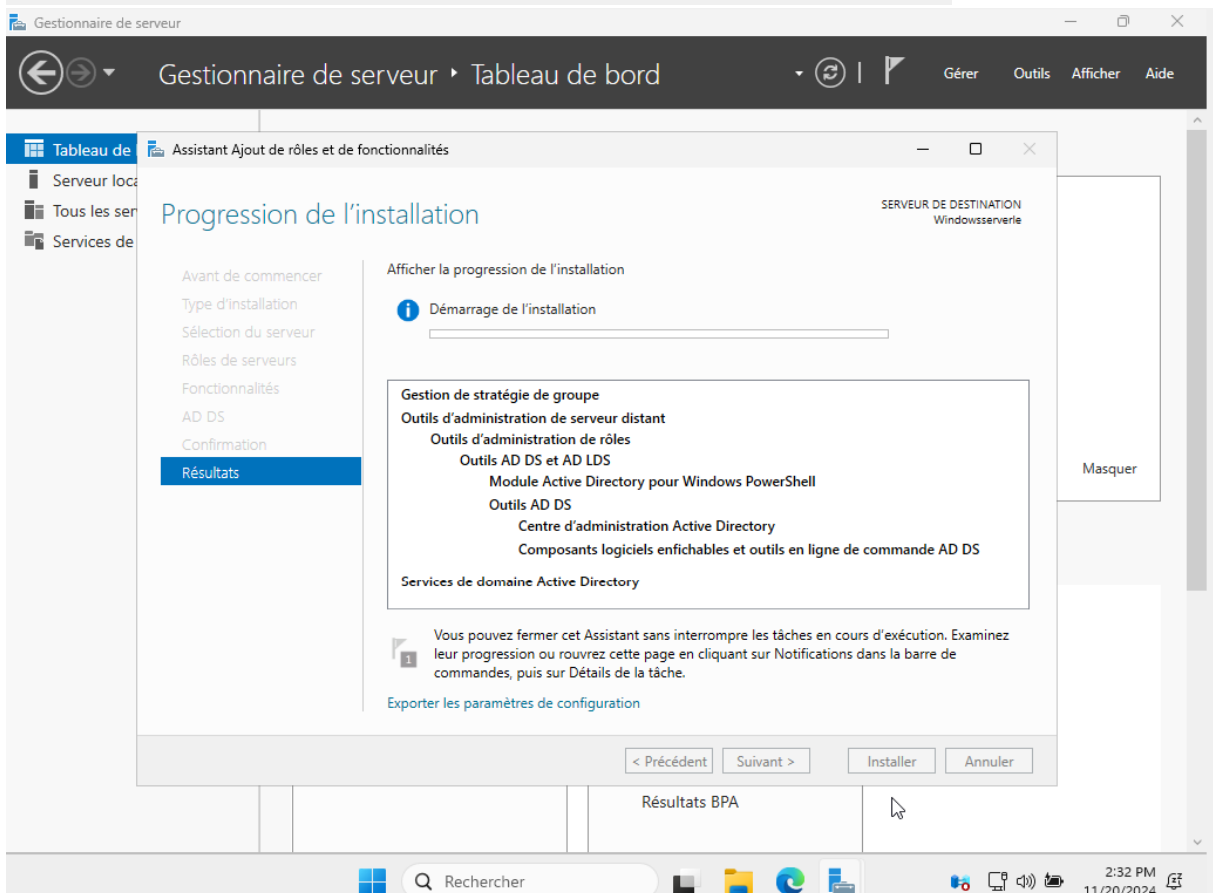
Gestionnaire de serveur

Gestionnaire de serveur • Tableau de bord

Gérer Outils Afficher Aide

Tableau de
Serveur loca
Tous les ser
Services de

Assistant Ajout de rôles et de fonctionnalités

Progression de l’installation

SERVEUR DE DESTINATION
Windowsserverle

Avant de commencer
Type d’installation
Sélection du serveur
Rôles de serveurs
Fonctionnalités
AD DS
Confirmation
Résultats

Afficher la progression de l’installation

Démarrage de l’installation

Gestion de stratégie de groupe
Outils d’administration de serveur distant
Outils d’administration de rôles
Outils AD DS et AD LDS
Module Active Directory pour Windows PowerShell
Outils AD DS
Centre d’administration Active Directory
Composants logiciels enfichables et outils en ligne de commande AD DS
Services de domaine Active Directory

Vous pouvez fermer cet Assistant sans interrompre les tâches en cours d’exécution. Examinez leur progression ou rouvrez cette page en cliquant sur Notifications dans la barre de commandes, puis sur Détails de la tâche.

Exporter les paramètres de configuration

< Précédent Suivant > Installer Annuler

Masquer

Résultats BPA

Rechercher

2:32 PM
11/20/2024